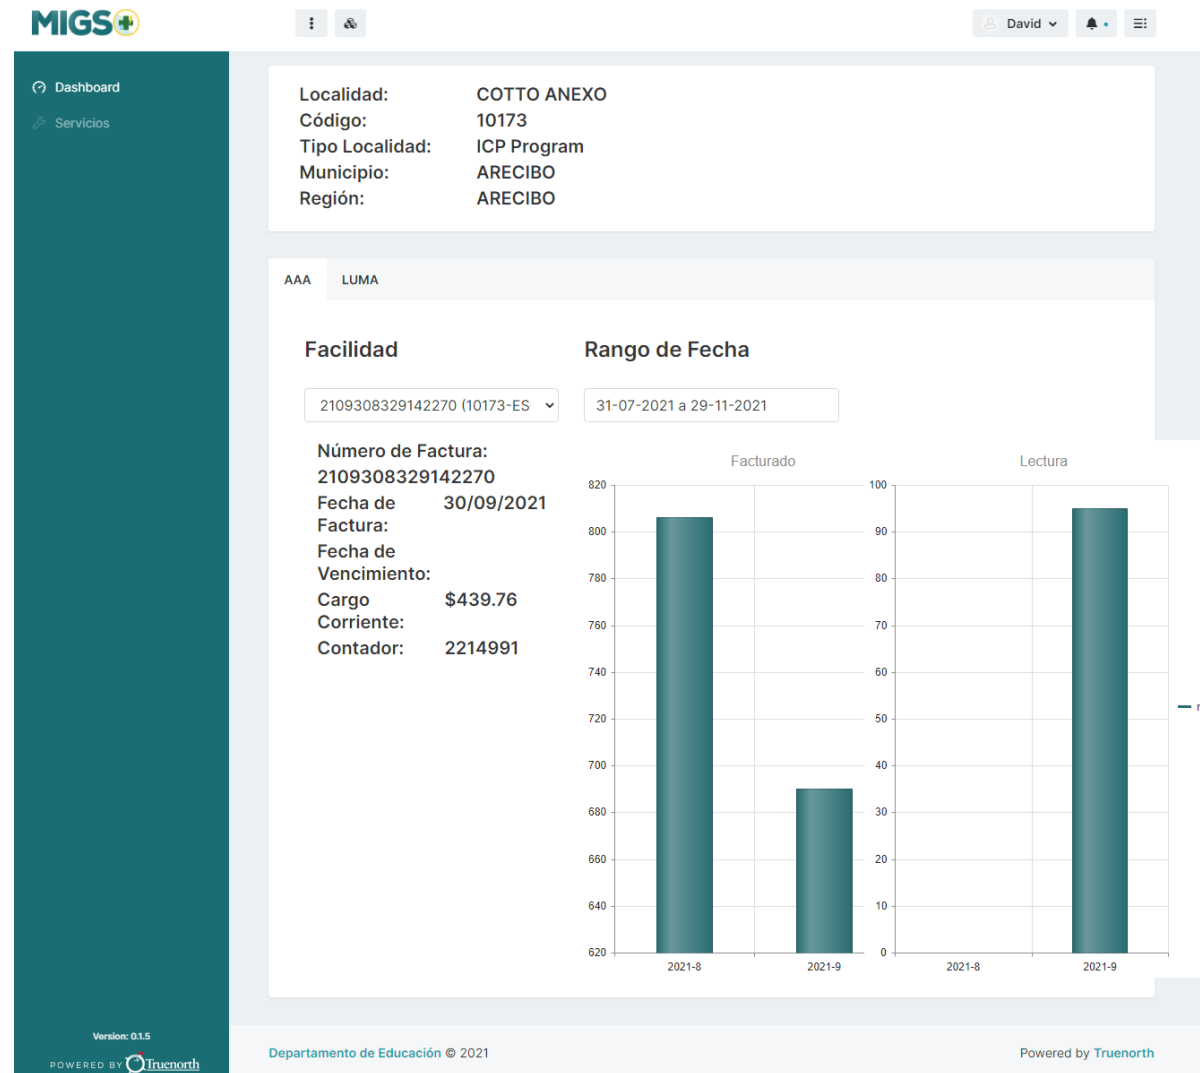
MIGS

David

Dashboard
Servicios

Localidad: COTTO ANEXO
Código: 10173
Tipo Localidad: ICP Program
Municipio: ARECIBO
Región: ARECIBO

AAA LUMA

Facilidad

Rango de Fecha

2109308329142270 (10173-ES

31-07-2021 a 29-11-2021

Número de Factura: 2109308329142270
Fecha de Factura: 30/09/2021
Fecha de Vencimiento:
Cargo Corriente: $439.76
Contador: 2214991

Facturado

820
800
780
760
740
720
700
680
660
640
620

2021-8 2021-9

Lectura

100
90
80
70
60
50
40
30
20
10
0

2021-8 2021-9

Version: 0.1.5
POWERED BY Truenorth

Departamento de Educación © 2021

Powered by Truenorth